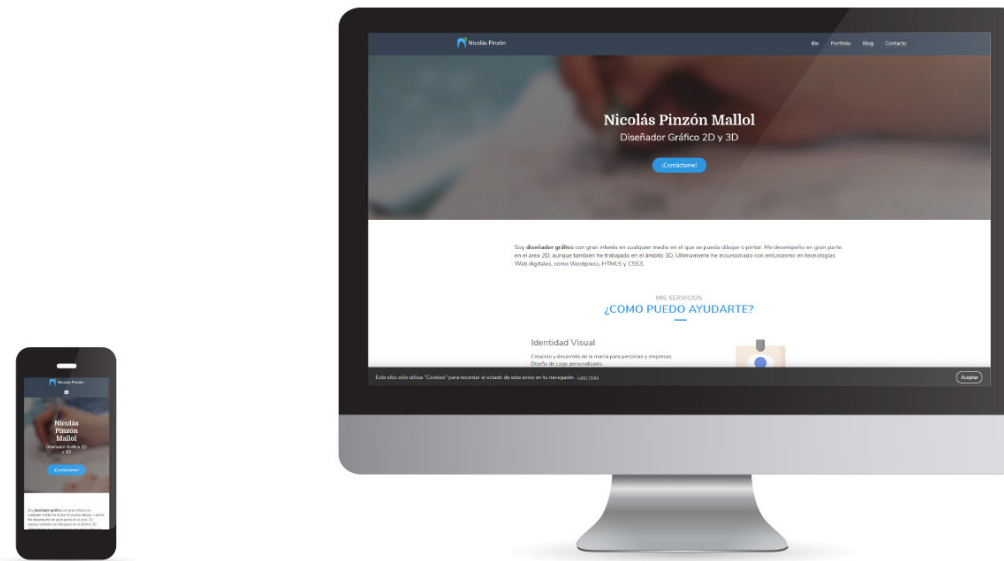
Nicolás Pinzón

Bio Portfolio Blog Contacto

Nicolás Pinzón Mallol

Diseñador Gráfico 2D y 3D

¡Contáctame!

Soy diseñador gráfico con gran interés en cualquier medio en el que se pueda dibujar o pintar. Me desempeño en gran parte en el area 2D, aunque también he trabajado en el ámbito 3D. Ultimamente he incursionado con entusiasmo en tecnologías Web digitales, como Wordpress, HTML5 y CSS3.

MIS SERVICIOS

¿COMO PUEDO AYUDARTE?

Identidad Visual

Creación y desarrollo de la marca para personas y empresas. Diseño de Logo personalizado.

Este sitio sólo utiliza "Cookies" para recordar el estado de este aviso en tu navegador. Leer más

Aceptar

Nicolás Pinzón

Nicolás Pinzón Mallol

Diseñador Gráfico 2D y 3D

¡Contáctame!

Soy diseñador gráfico con gran interés en cualquier medio en el que se pueda dibujar o pintar. Me desempeño en gran parte en el area 2D, aunque también he trabajado en el ámbito 3D.